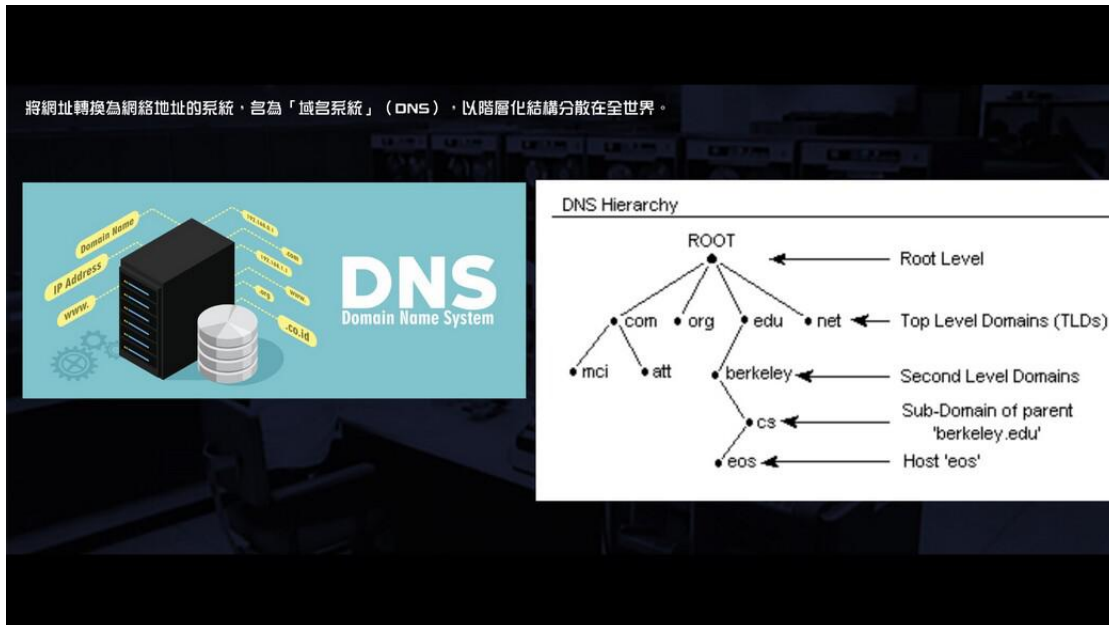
將網址轉換為網絡地址的系統，名為「域名系統」（DNS），以階層化結構分散在全世界。

Domain Name
IP Address
www.
192.168.0.1
.com
192.168.1.2
www.
.org
.co.id

DNS
Domain Name System

DNS Hierarchy

ROOT
com
org
edu
net
mci
att
berkeley
cs
eos

Root Level
Top Level Domains (TLDs)
Second Level Domains
Sub-Domain of parent 'berkeley.edu'
Host 'eos'